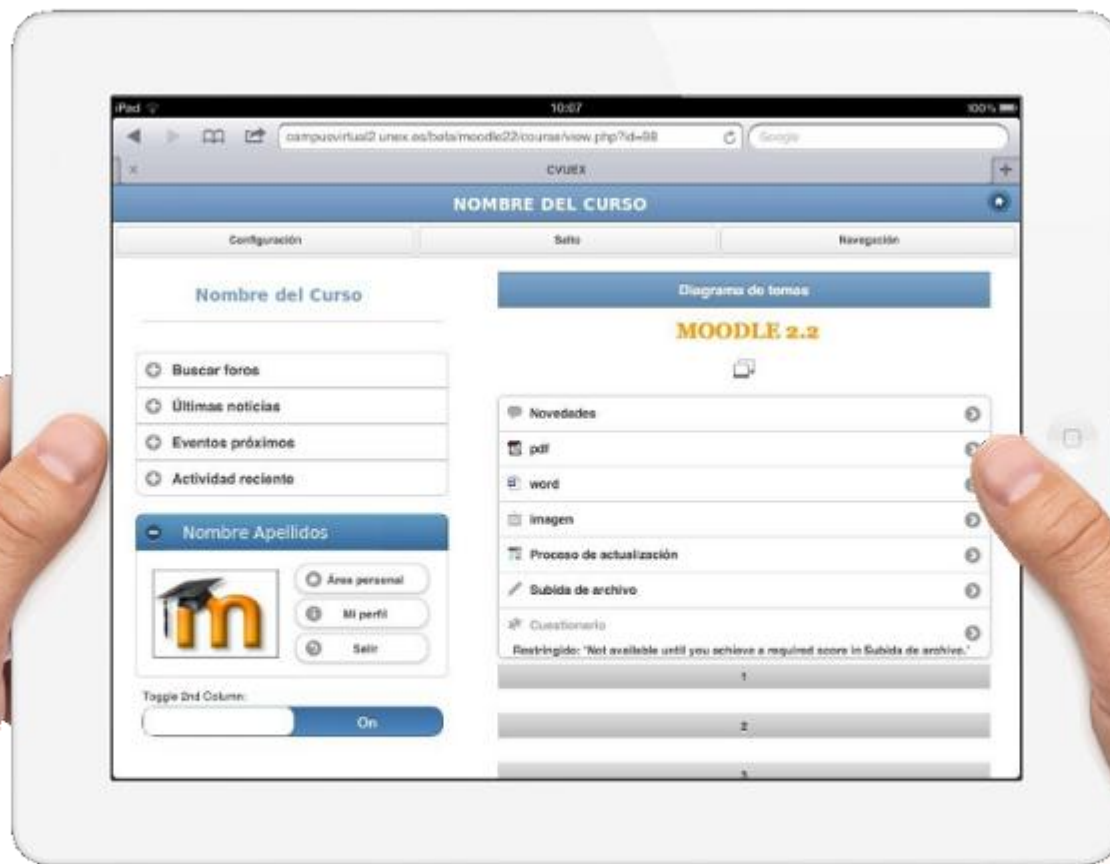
iPad 10:07 100%

campusvirtual2.unex.es/beta/moodle22/course/view.php?id=88

Google

CVUEX

NOMBRE DEL CURSO

Configuración

Salto

Navegación

Nombre del Curso

Buscar foros

Últimas noticias

Eventos próximos

Actividad reciente

Nombre Apellidos

Área personal

Mi perfil

Salir

Toggle 2nd Column:

On

Diagrama de temas

MOODLE 2.2

Novedades

pdf

word

imagen

Proceso de actualización

Subida de archivo

Cuestionario

Restringido: 'Not available until you achieve a required score in Subida de archivo.'

1

2

3